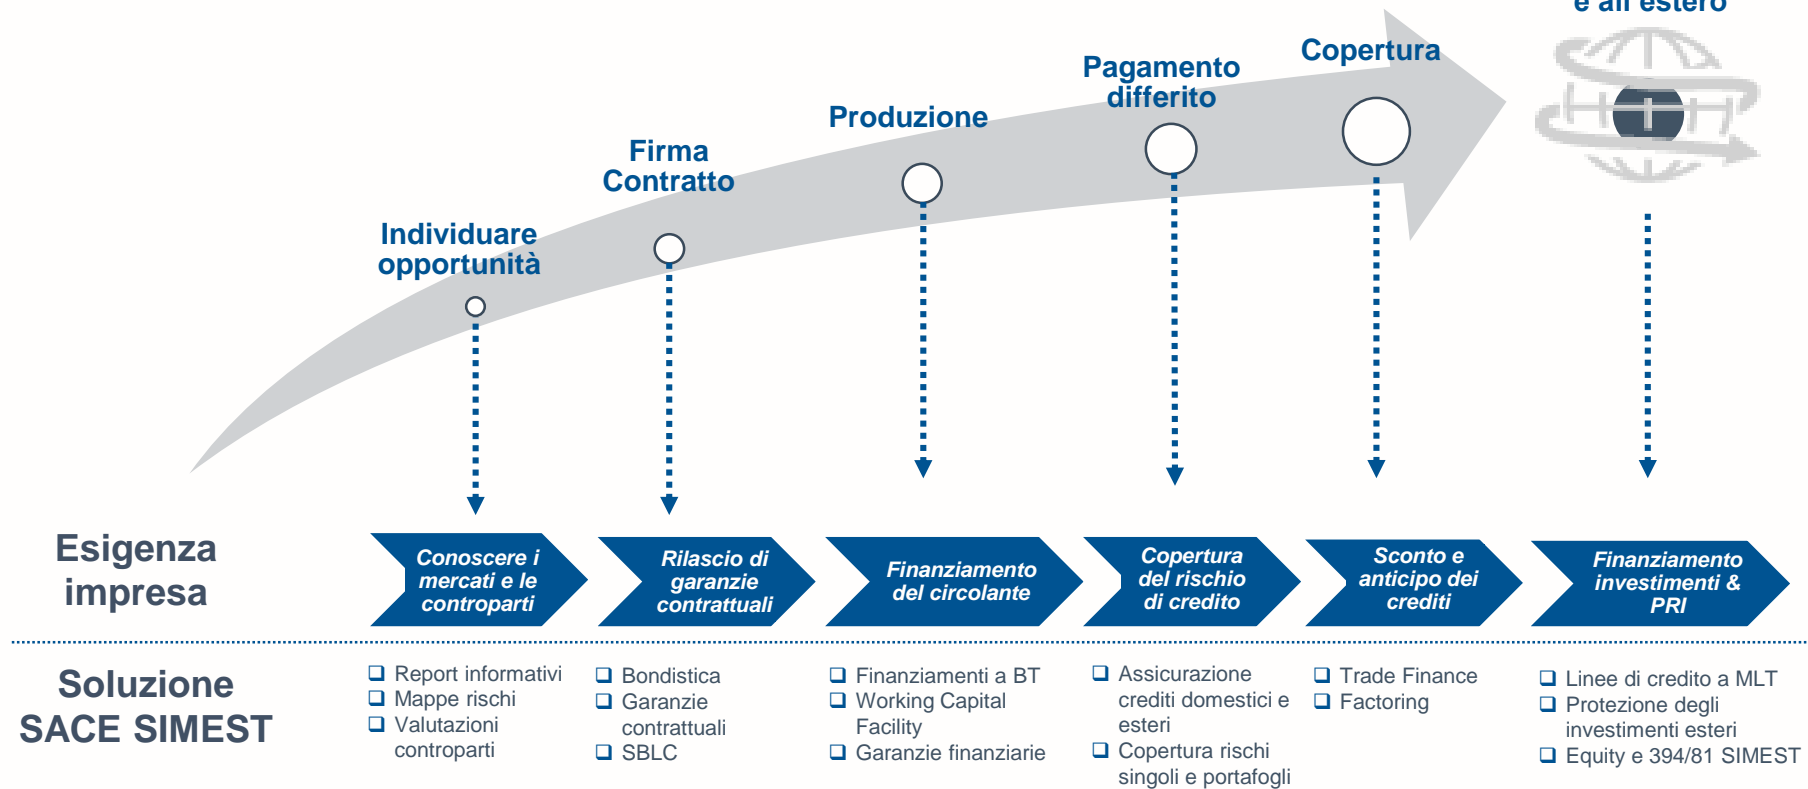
e all'estero

Individuare opportunità

Firma Contratto

Produzione

Pagamento differito

Copertura

Esigenza impresa

Conoscere i mercati e le controparti

Rilascio di garanzie contrattuali

Finanziamento del circolante

Copertura del rischio di credito

Sconto e anticipo dei crediti

Finanziamento investimenti & PRI

Soluzione SACE SIMEST

❑ Report informativi
❑ Mappe rischi
❑ Valutazioni controparti

❑ Bondistica
❑ Garanzie contrattuali
❑ SBLC

❑ Finanziamenti a BT
❑ Working Capital Facility
❑ Garanzie finanziarie

❑ Assicurazione crediti domestici e esteri
❑ Copertura rischi singoli e portafogli

❑ Trade Finance
❑ Factoring

❑ Linee di credito a MLT
❑ Protezione degli investimenti esteri
❑ Equity e 394/81 SIMEST